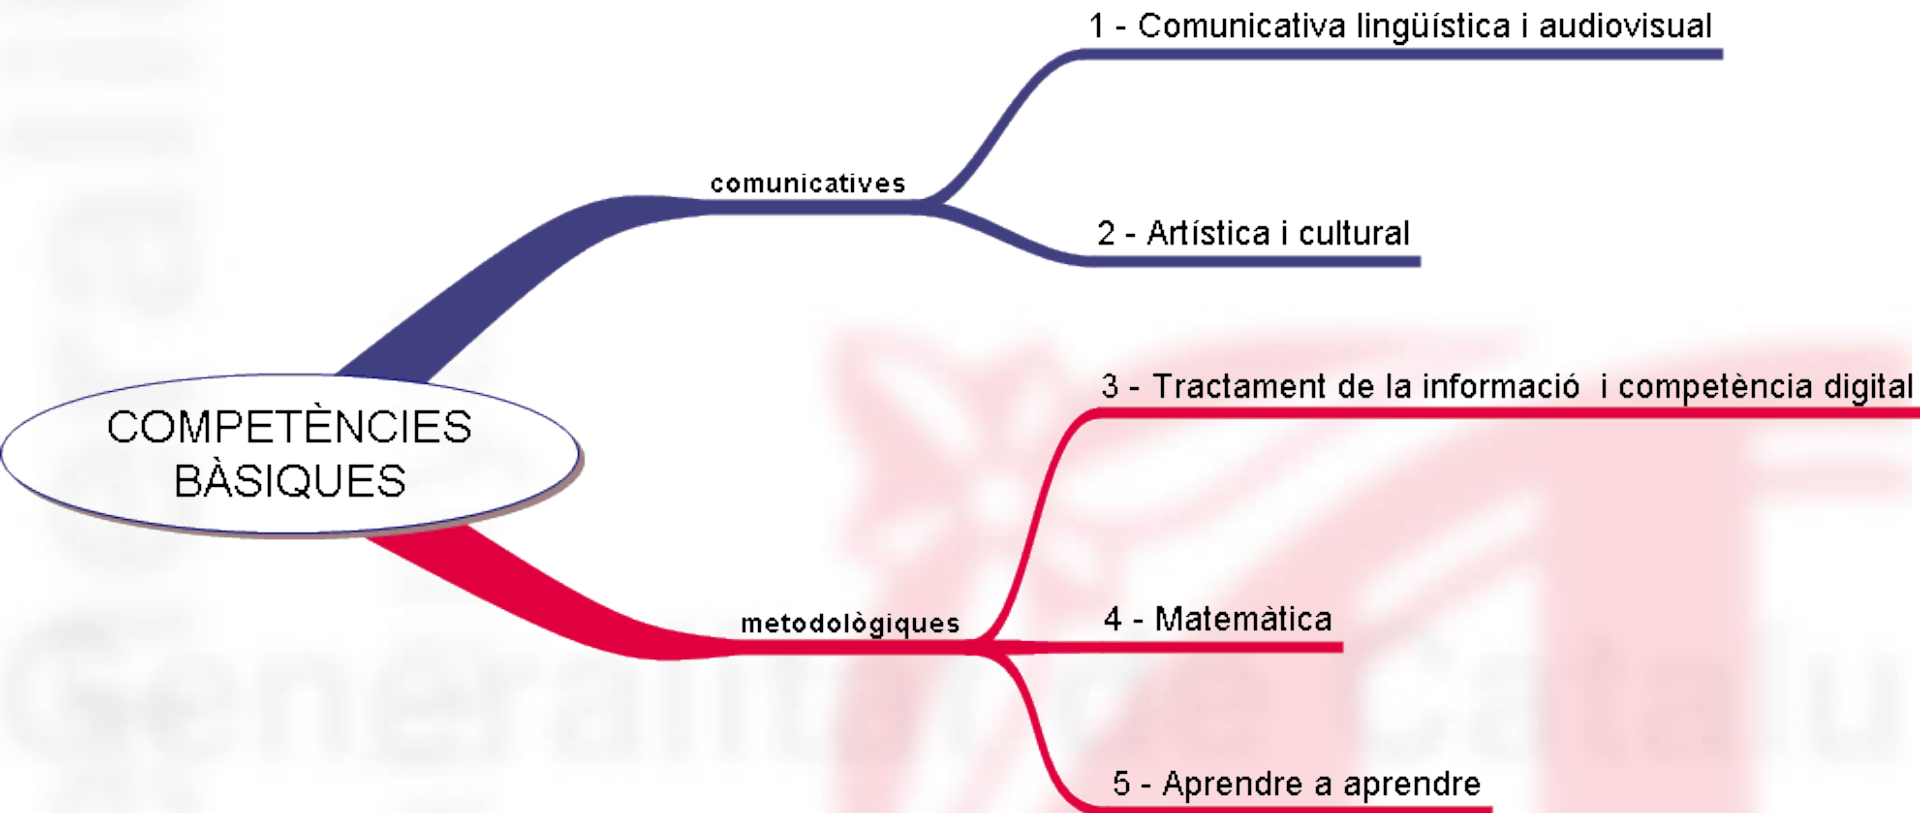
1 - Comunicativa lingüística i audiovisual

comunicatives

2 - Artística i cultural

COMPETÈNCIES BÀSIQUES

3 - Tractament de la informació i competència digital

metodològiques

4 - Matemàtica

5 - Aprendre a aprendre